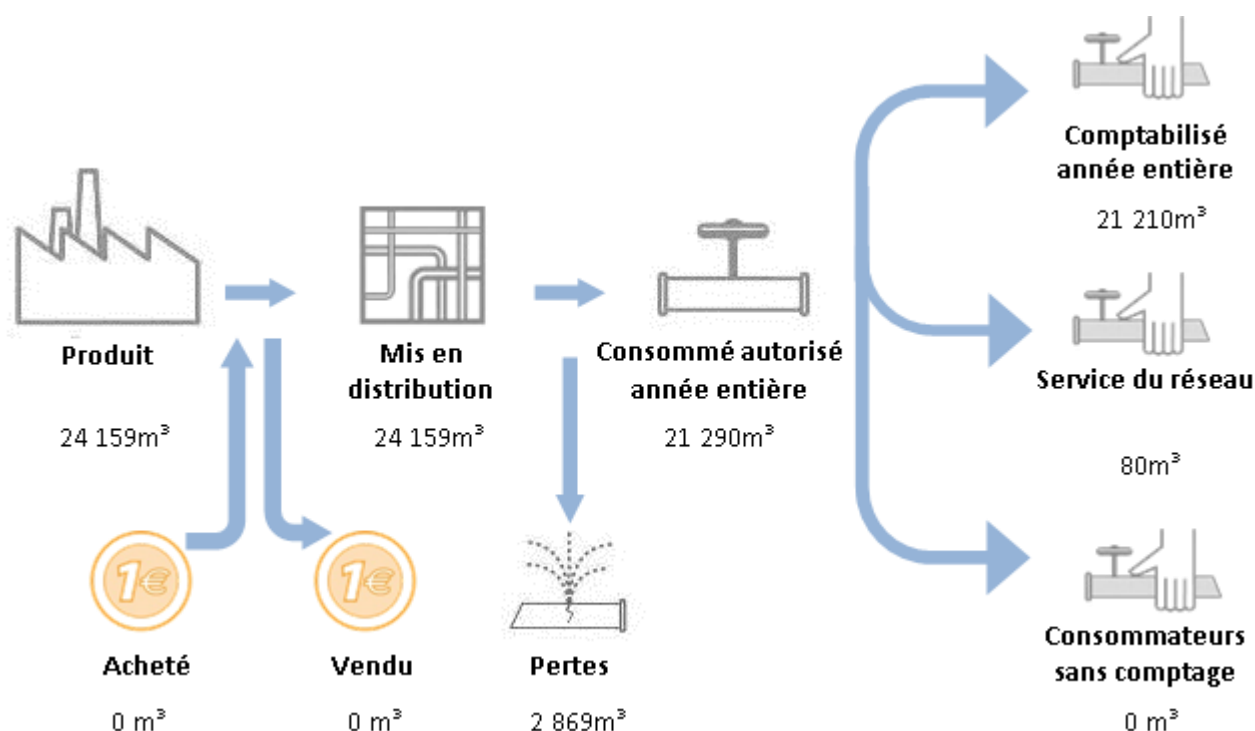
Produit

24 159m³

Mis en distribution

24 159m³

Consommé autorisé année entière

21 290m³

Comptabilisé année entière

21 210m³

Service du réseau

80m³

Consommateurs sans comptage

0 m³

1€

Acheté

0 m³

1€

Vendu

0 m³

Pertes

2 869m³